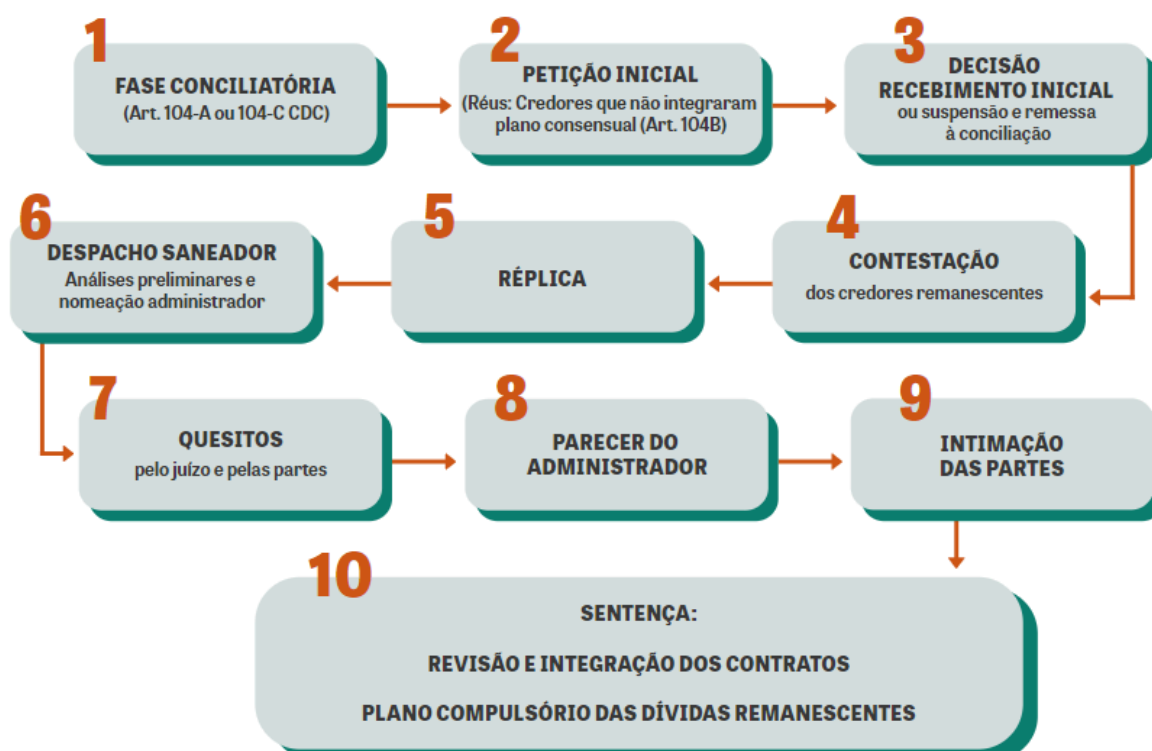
1
FASE CONCILIATÓRIA
(Art. 104-A ou 104-C CDC)

2
PETIÇÃO INICIAL
(Réus: Credores que não integraram plano consensual (Art. 104B)

3
DECISÃO RECEBIMENTO INICIAL
ou suspensão e remessa à conciliação

4
CONTESTAÇÃO
dos credores remanescentes

5
RÉPLICA

6
DESPACHO SANEADOR
Análises preliminares e nomeação administrador

7
QUESITOS
pelo juízo e pelas partes

8
PARECER DO ADMINISTRADOR

9
INTIMAÇÃO DAS PARTES

10
SENTENÇA:

REVISÃO E INTEGRAÇÃO DOS CONTRATOS

PLANO COMPULSÓRIO DAS DÍVIDAS REMANESCENTES